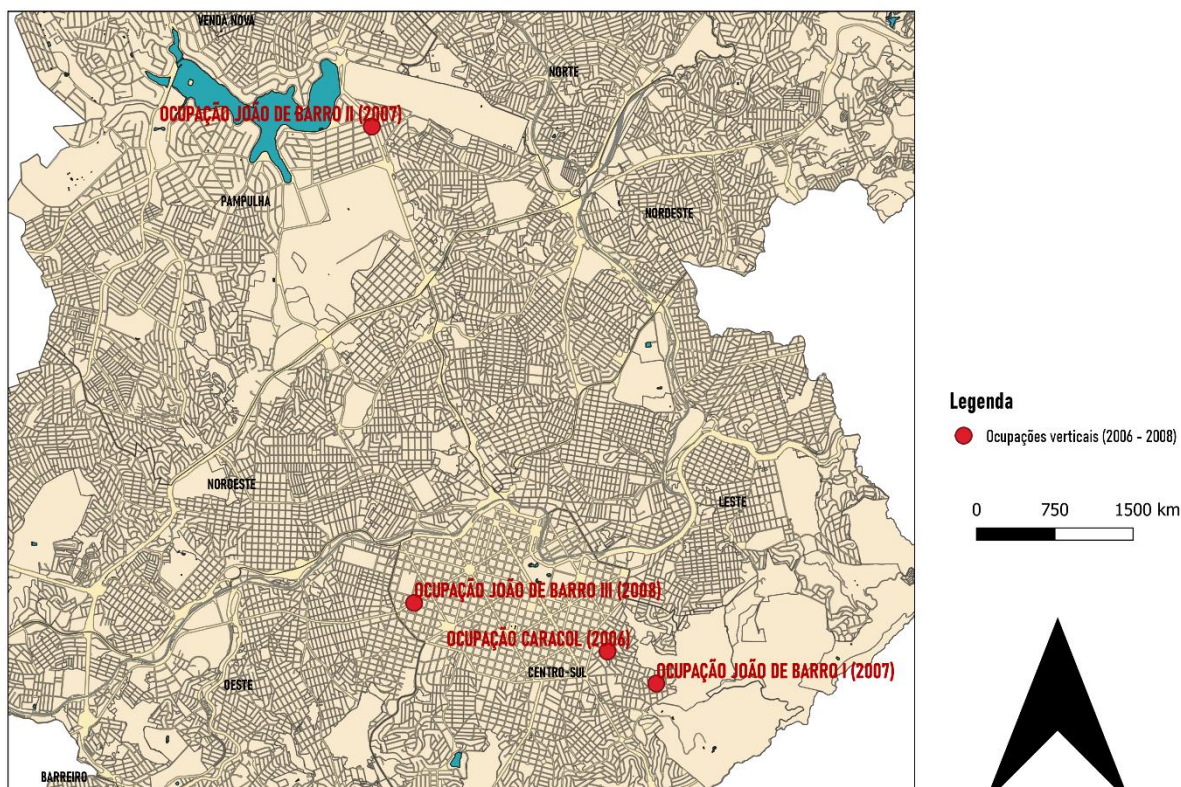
VENDA NOVA

NORTE

OCUPAÇÃO JOÃO DE BARRO II (2007)

PAMPULHA

NORDESTE

NOROESTE

LESTE

OCUPAÇÃO JOÃO DE BARRO III (2008)

OCUPAÇÃO CARACOL (2006)

CENTRO-SUL

OCUPAÇÃO JOÃO DE BARRO I (2007)

OESTE

BARREIRO

Legenda

Ocupações verticais (2006 - 2008)

0 750 1500 km